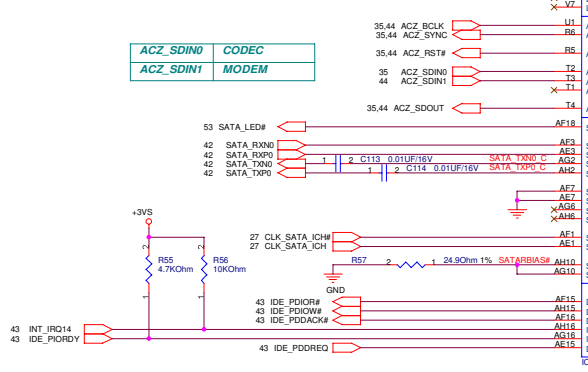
| ACZ_SDIN0 | CODEC |
|---|---|
| ACZ_SDIN1 | MODEM |

V7
35,44 ACZ_BCLK U1
35,44 ACZ_SYNC R6
35,44 ACZ_RST# R5
35 ACZ_SDIN0 T2
44 ACZ_SDIN1 T3
T1
35,44 ACZ_SDOUT T4
AF18
53 SATA_LED#
42 SATA_RXN0 AF3
42 SATA_RXP0 AE3
42 SATA_TXN0 1 2 C113 0.01UF/16V SATA_TXN0_C AG2
42 SATA_TXP0 1 2 C114 0.01UF/16V SATA_TXP0_C AH2
AF7
AE7
AG6
AH6
+3VS
2 2
R55 4.7KOhm
R56 10KOhm
1 1
27 CLK_SATA_ICH# AF1
27 CLK_SATA_ICH AE1
R57 2 1 24.9Ohm 1% SATARBIAS# AH10
AG10
GND
43 IDE_PDIOR# AF15
43 IDE_PDIOW# AH15
43 IDE_PDDACK# AF16
43 INT_IRQ14 AH16
43 IDE_PIORDY AG16
43 IDE_PDDREQ AE15
IC